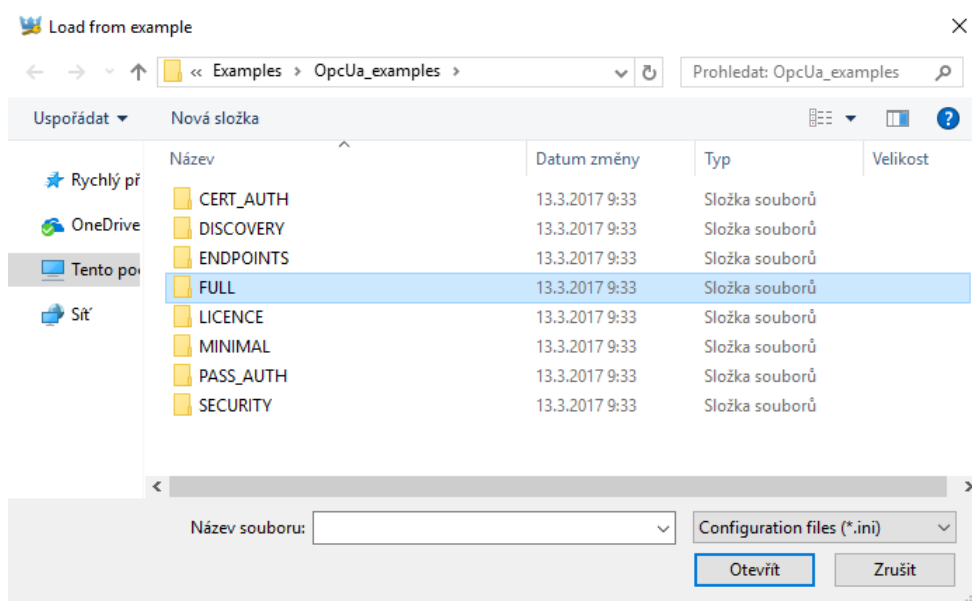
Load from example

« Examples › OpcUa_examples ›

Prohledat: OpcUa_examples

Uspořádat ▾ Nová složka

Rychlý př
OneDrive
Tento po
Síť

| Název | Datum změny | Typ | Velikost |
|---|---|---|---|
| CERT_AUTH | 13.3.2017 9:33 | Složka souborů | |
| DISCOVERY | 13.3.2017 9:33 | Složka souborů | |
| ENDPOINTS | 13.3.2017 9:33 | Složka souborů | |
| FULL | 13.3.2017 9:33 | Složka souborů | |
| LICENCE | 13.3.2017 9:33 | Složka souborů | |
| MINIMAL | 13.3.2017 9:33 | Složka souborů | |
| PASS_AUTH | 13.3.2017 9:33 | Složka souborů | |
| SECURITY | 13.3.2017 9:33 | Složka souborů | |

Název souboru:

Configuration files (*.ini)

Otevřít

Zrušit